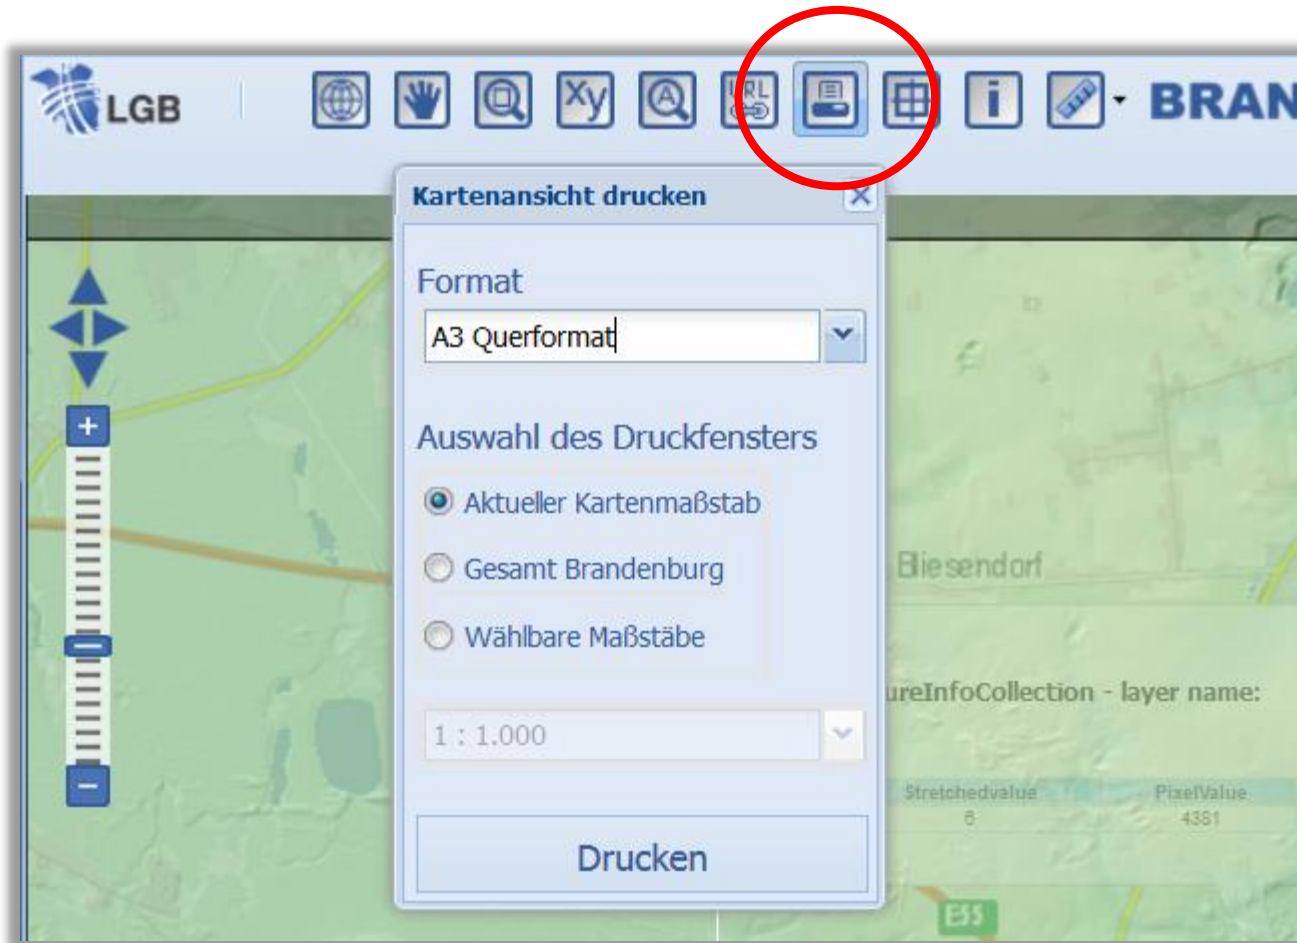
LGB

Xy

URL

BRAN

Kartenansicht drucken

Format

A3 Querformat

Auswahl des Druckfensters

Aktueller Kartenmaßstab

Gesamt Brandenburg

Wählbare Maßstäbe

1 : 1.000

Drucken

Biesendorf

ureInfoCollection - layer name:

| Stretchedvalue | PixelValue |
|---|---|
| 6 | 4381 |

E55